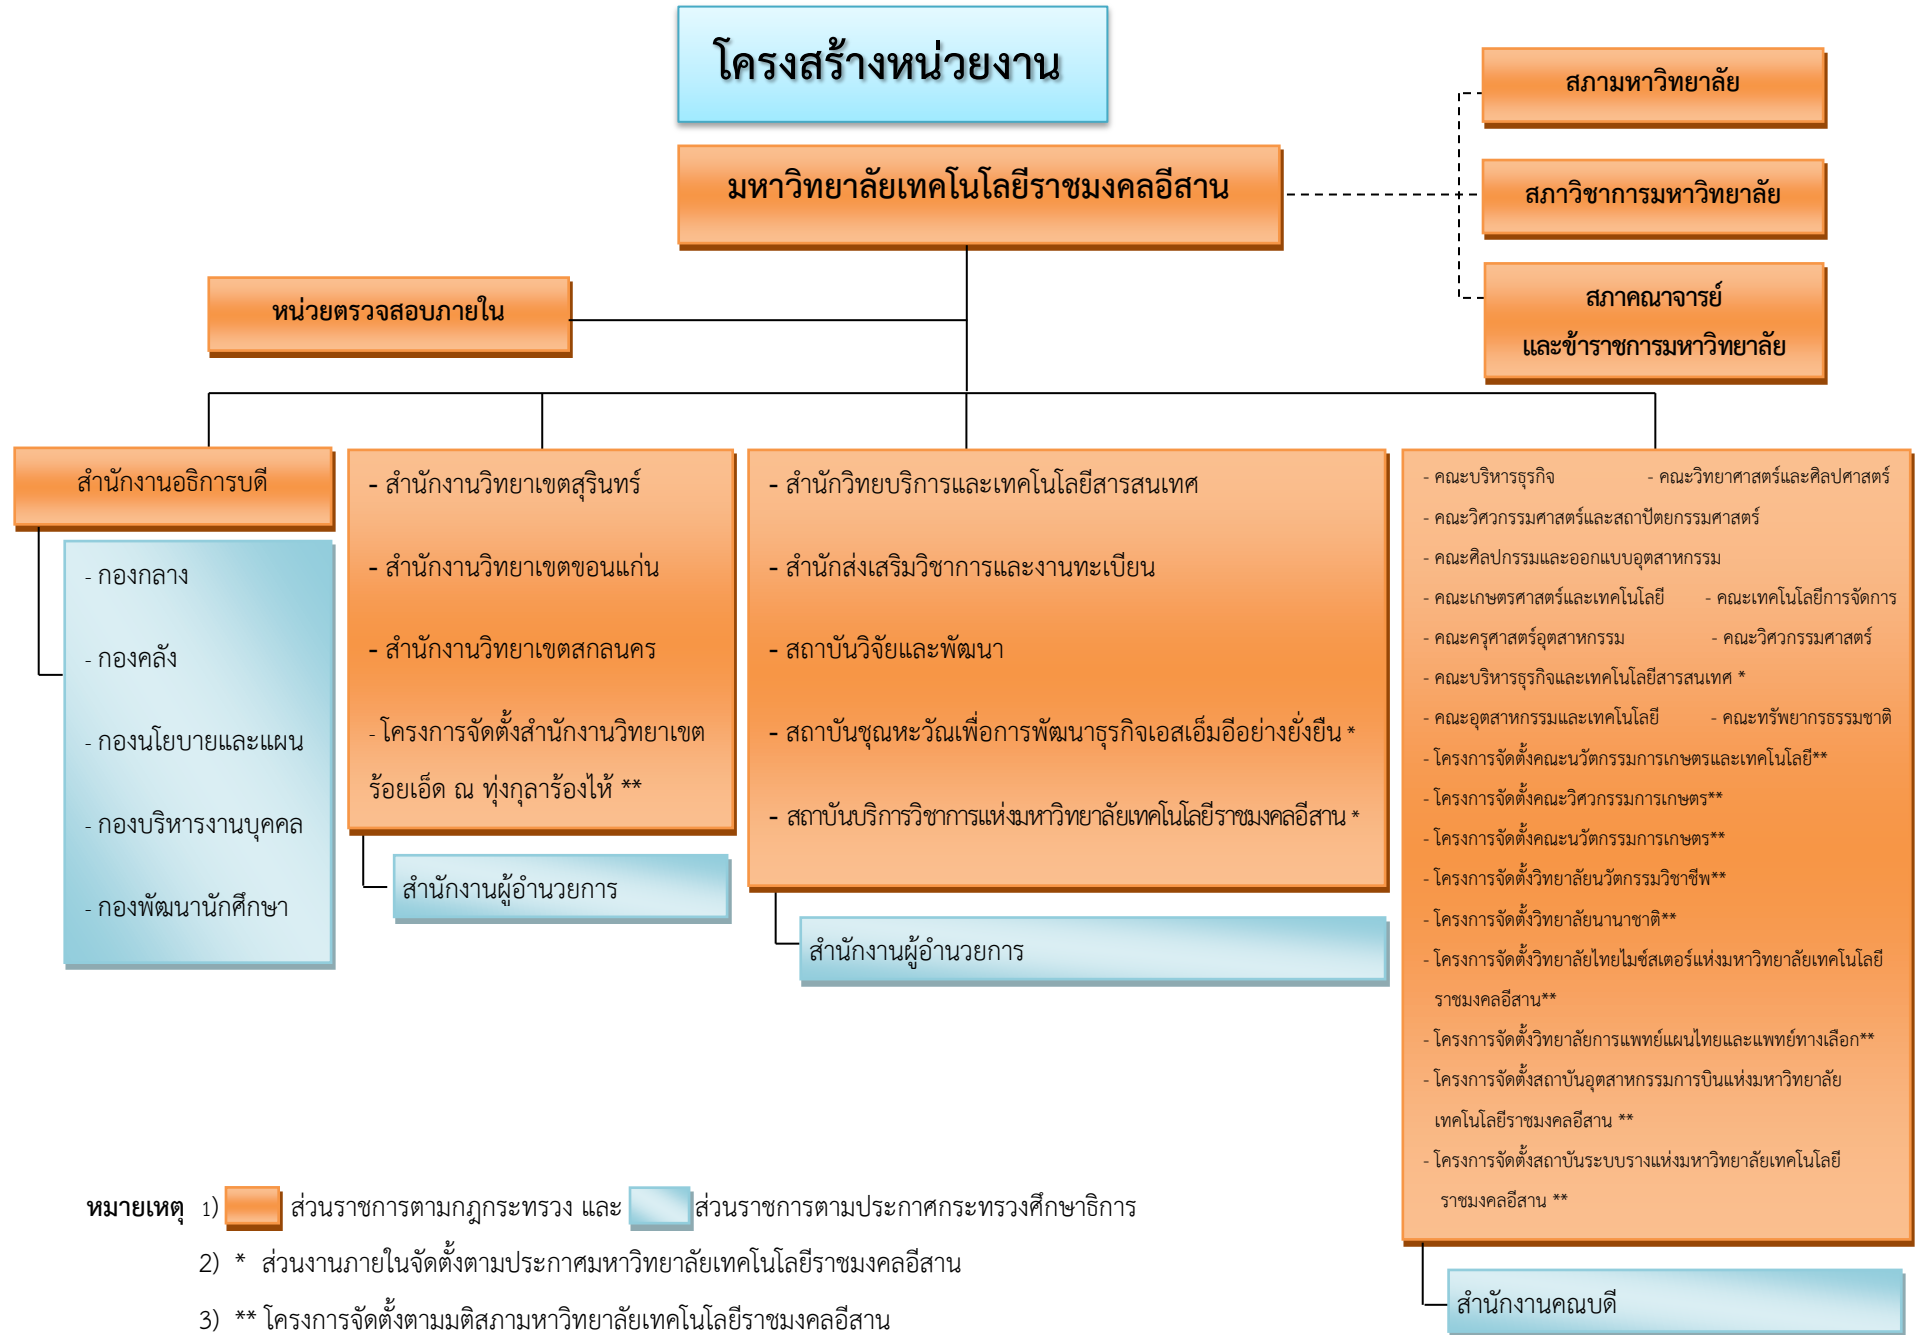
โครงสร้างหน่วยงาน

มหาวิทยาลัยเทคโนโลยีราชมงคลอีสาน

สภามหาวิทยาลัย

สภาวิชาการมหาวิทยาลัย

สภาคณาจารย์และข้าราชการมหาวิทยาลัย

หน่วยตรวจสอบภายใน

สำนักงานอธิการบดี

- กองกลาง
- กองคลัง
- กองนโยบายและแผน
- กองบริหารงานบุคคล
- กองพัฒนานักศึกษา

- สำนักงานวิทยาเขตสุรินทร์
- สำนักงานวิทยาเขตขอนแก่น
- สำนักงานวิทยาเขตสกลนคร
- โครงการจัดตั้งสำนักงานวิทยาเขตร้อยเอ็ด ณ ทุ่งกุลาร้องไห้ **

สำนักงานผู้อำนวยการ

- สำนักวิทยบริการและเทคโนโลยีสารสนเทศ
- สำนักส่งเสริมวิชาการและงานทะเบียน
- สถาบันวิจัยและพัฒนา
- สถาบันชุณหะวัณเพื่อการพัฒนาธุรกิจเอสเอ็มอีอย่างยั่งยืน *
- สถาบันบริการวิชาการแห่งมหาวิทยาลัยเทคโนโลยีราชมงคลอีสาน *

สำนักงานผู้อำนวยการ

- คณะบริหารธุรกิจ
- คณะวิทยาศาสตร์และศิลปศาสตร์
- คณะวิศวกรรมศาสตร์และสถาปัตยกรรมศาสตร์
- คณะศิลปกรรมและออกแบบอุตสาหกรรม
- คณะเกษตรศาสตร์และเทคโนโลยี
- คณะเทคโนโลยีการจัดการ
- คณะครุศาสตร์อุตสาหกรรม
- คณะวิศวกรรมศาสตร์
- คณะบริหารธุรกิจและเทคโนโลยีสารสนเทศ *
- คณะอุตสาหกรรมและเทคโนโลยี
- คณะทรัพยากรธรรมชาติ
- โครงการจัดตั้งคณะนวัตกรรมการเกษตรและเทคโนโลยี**
- โครงการจัดตั้งคณะวิศวกรรมการเกษตร**
- โครงการจัดตั้งคณะนวัตกรรมการเกษตร**
- โครงการจัดตั้งวิทยาลัยนวัตกรรมวิชาชีพ**
- โครงการจัดตั้งวิทยาลัยนานาชาติ**
- โครงการจัดตั้งวิทยาลัยไทยไมซ์สเตอร์แห่งมหาวิทยาลัยเทคโนโลยีราชมงคลอีสาน**
- โครงการจัดตั้งวิทยาลัยการแพทย์แผนไทยและแพทย์ทางเลือก**
- โครงการจัดตั้งสถาบันอุตสาหกรรมการบินแห่งมหาวิทยาลัยเทคโนโลยีราชมงคลอีสาน **
- โครงการจัดตั้งสถาบันระบบรางแห่งมหาวิทยาลัยเทคโนโลยีราชมงคลอีสาน **

สำนักงานคณบดี

หมายเหตุ 1) ส่วนราชการตามกฎกระทรวง และ ส่วนราชการตามประกาศกระทรวงศึกษาธิการ
2) * ส่วนงานภายในจัดตั้งตามประกาศมหาวิทยาลัยเทคโนโลยีราชมงคลอีสาน
3) ** โครงการจัดตั้งตามมติสภามหาวิทยาลัยเทคโนโลยีราชมงคลอีสาน